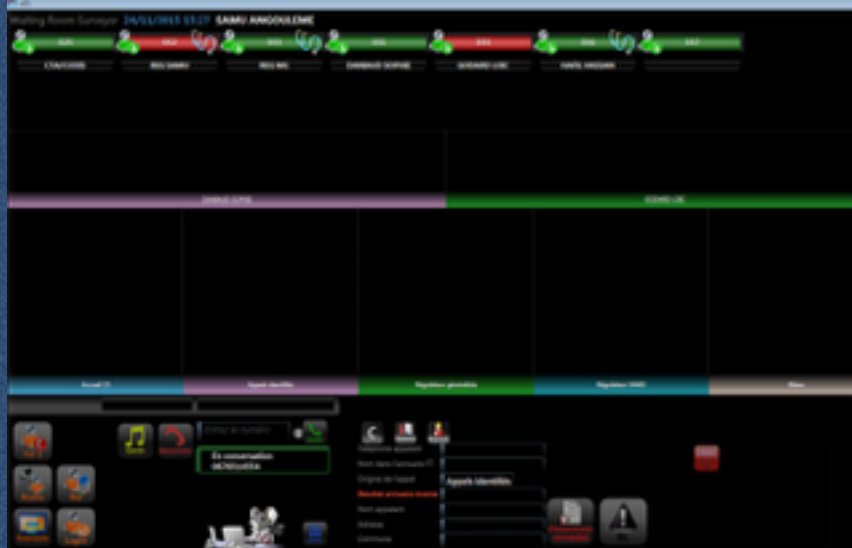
Waiting Room Sunaypr 24/11/2015 13:27 SAMU ANGOULEME

CTA/CODIS

REG SAMU

REG MG

DANBAKE SOPHIE

SOIGARD LOIC

HAMEL DADZAAN

DANBAKE SOPHIE

SOIGARD LOIC

Accueil 15

Appels identifiés

Régulation généraliste

Régulation SAMU

Zéro

En conversation
0676514554

Appels Identifiés